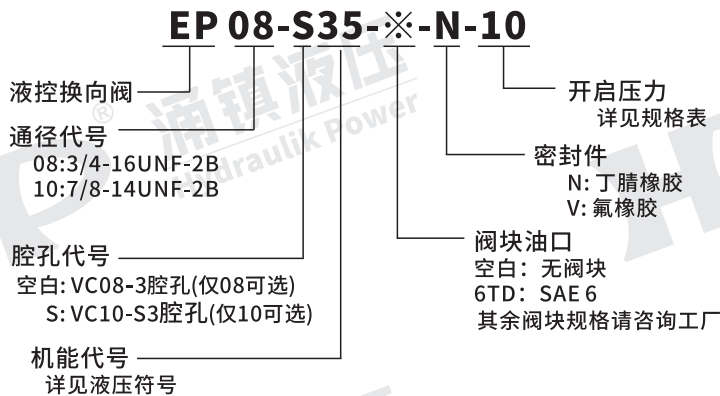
EP 08-S35-※-N-10

液控换向阀

通径代号
08:3/4-16UNF-2B
10:7/8-14UNF-2B

腔孔代号
空白: VC08-3腔孔(仅08可选)
S: VC10-S3腔孔(仅10可选)

机能代号
详见液压符号

开启压力
详见规格表

密封件
N: 丁腈橡胶
V: 氟橡胶

阀块油口
空白: 无阀块
6TD: SAE 6
其余阀块规格请咨询工厂

涌镇液压
Hydraulik Power